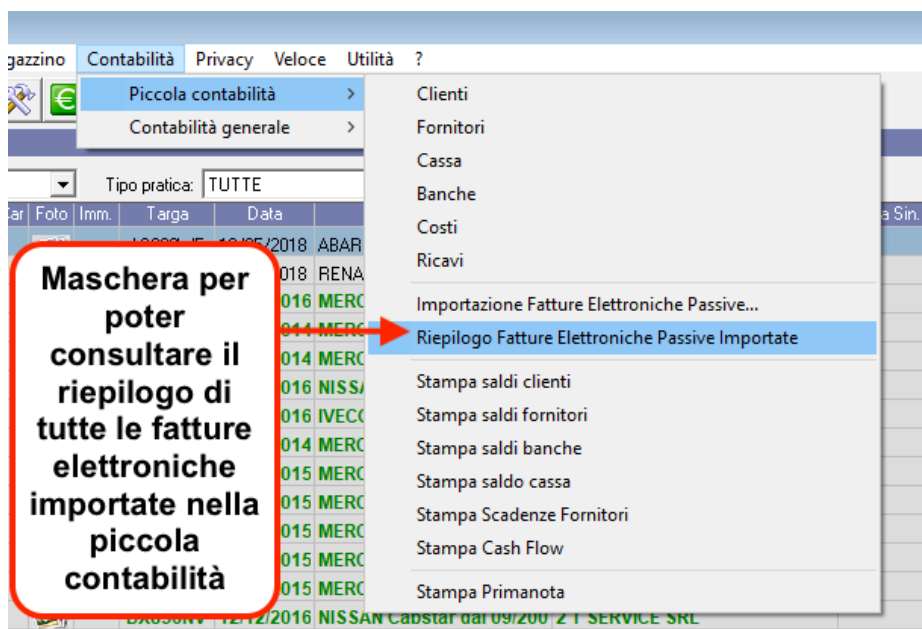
gazzino Contabilità Privacy Veloce Utilità ?

Piccola contabilità
Contabilità generale

Clienti
Fornitori
Cassa
Banche
Costi
Ricavi
Importazione Fatture Elettroniche Passive...
Riepilogo Fatture Elettroniche Passive Importate
Stampa saldi clienti
Stampa saldi fornitori
Stampa saldi banche
Stampa saldo cassa
Stampa Scadenze Fornitori
Stampa Cash Flow
Stampa Primanota

Tipo pratica: TUTTE

Car Foto Imm. Targa Data a Sin.

10/05/2018 ABAR
2018 RENA
2016 MERC
2014 MERC
2014 MERC
2016 NISSA
2016 IVECO
2014 MERC
2015 MERC
2015 MERC
2015 MERC
2015 MERC
2015 MERC
DX050NV 12/12/2016 NISSAN Cabstar dal 09/200 Z T SERVICE SRL

Maschera per poter consultare il riepilogo di tutte le fatture elettroniche importate nella piccola contabilità